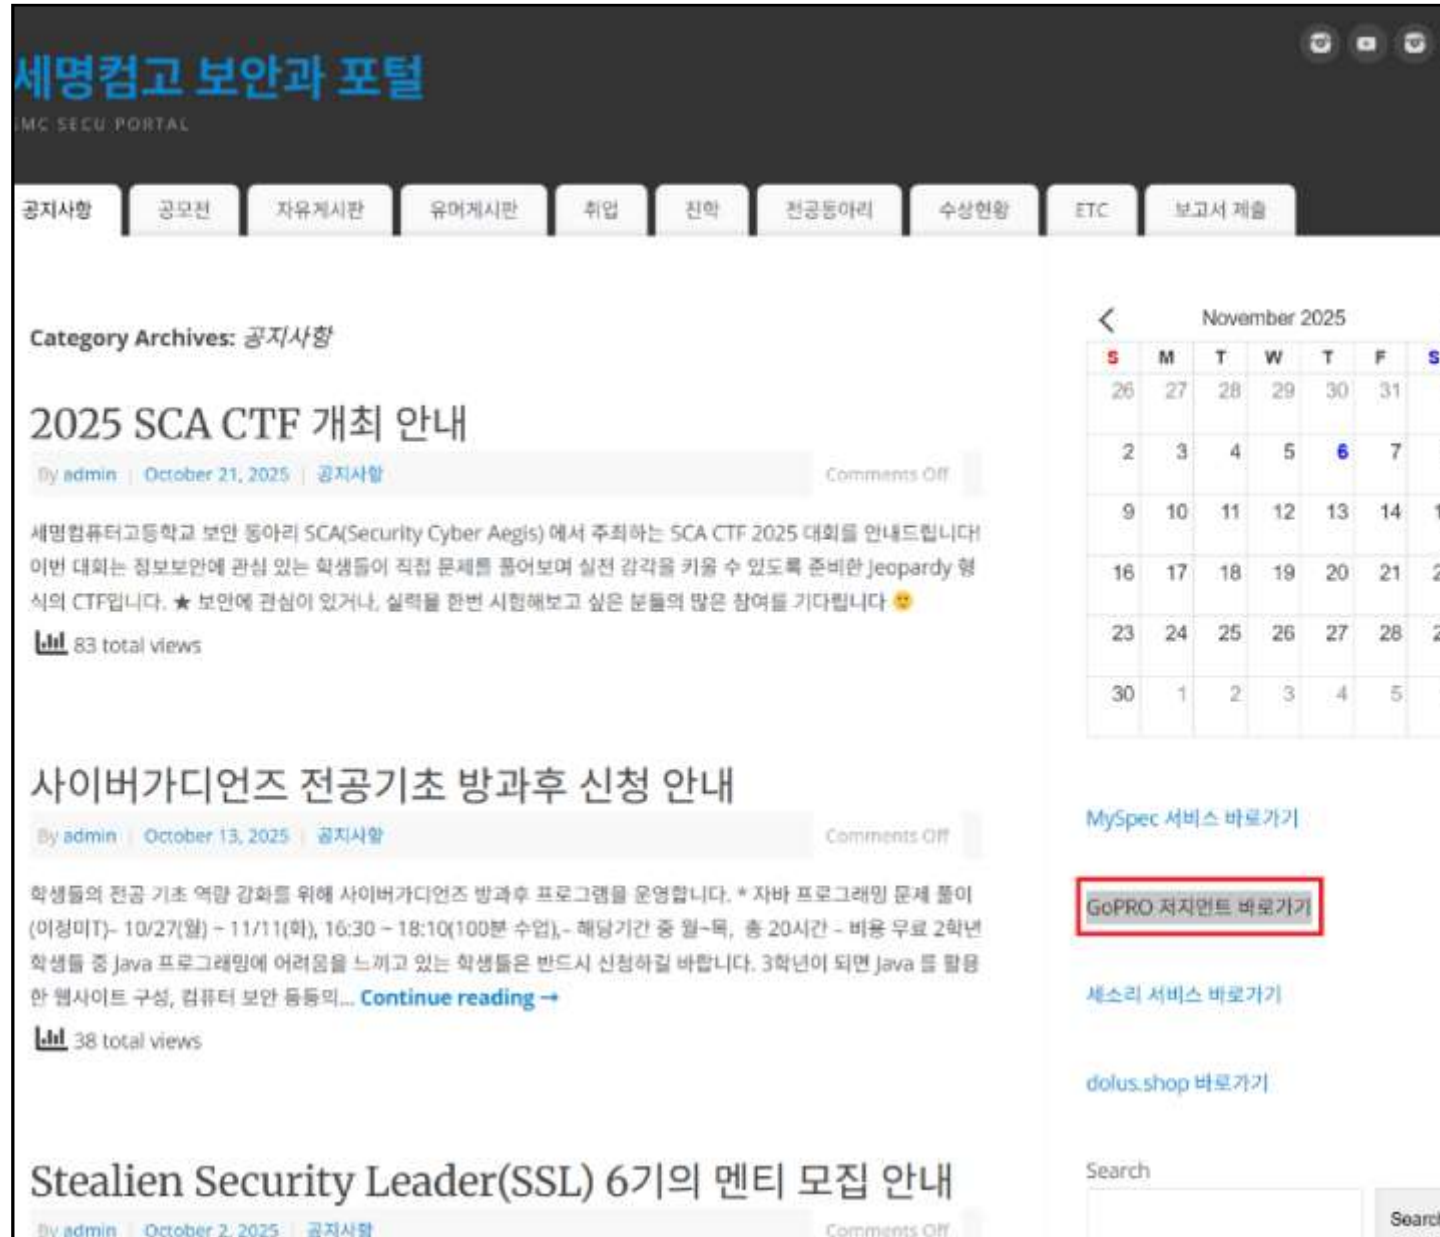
세명컴고 보안과 포털

MC SECU PORTAL

공지사항 | 공모전 | 자유게시판 | 유머게시판 | 취업 | 진학 | 전공동아리 | 수상현황 | ETC | 보고서 제출

Category Archives: 공지사항

2025 SCA CTF 개최 안내

By admin | October 21, 2025 | 공지사항 Comments Off

세명컴퓨터고등학교 보안 동아리 SCA(Security Cyber Aegis) 에서 주최하는 SCA CTF 2025 대회를 안내드립니다! 이번 대회는 정보보안에 관심 있는 학생들이 직접 문제를 풀어보며 실전 감각을 키울 수 있도록 준비한 Jeopardy 형식의 CTF입니다. ★ 보안에 관심이 있거나, 실력을 한번 시험해보고 싶은 분들의 많은 참여를 기다립니다

83 total views

사이버가디언즈 전공기초 방과후 신청 안내

By admin | October 13, 2025 | 공지사항 Comments Off

학생들의 전공 기초 역량 강화를 위해 사이버가디언즈 방과후 프로그램을 운영합니다. * 자바 프로그래밍 문제 풀이(이정미T)- 10/27(월) ~ 11/11(화), 16:30 ~ 18:10(100분 수업),- 해당기간 중 월~목, 총 20시간 - 비용 무료 2학년 학생들 중 Java 프로그래밍에 어려움을 느끼고 있는 학생들은 반드시 신청하길 바랍니다. 3학년이 되면 Java 를 활용한 웹사이트 구성, 컴퓨터 보안 등등의... Continue reading →

38 total views

Stealien Security Leader(SSL) 6기의 멘티 모집 안내

By admin | October 2, 2025 | 공지사항 Comments Off

November 2025

| S | M | T | W | T | F | S |
|---|---|---|---|---|---|---|
| 26 | 27 | 28 | 29 | 30 | 31 | |
| 2 | 3 | 4 | 5 | 6 | 7 | |
| 9 | 10 | 11 | 12 | 13 | 14 | 1 |
| 16 | 17 | 18 | 19 | 20 | 21 | 2 |
| 23 | 24 | 25 | 26 | 27 | 28 | 2 |
| 30 | 1 | 2 | 3 | 4 | 5 | |

MySpec 서비스 바로가기

GoPRO 저지먼트 바로가기

세소리 서비스 바로가기

dolus.shop 바로가기

Search

Searc